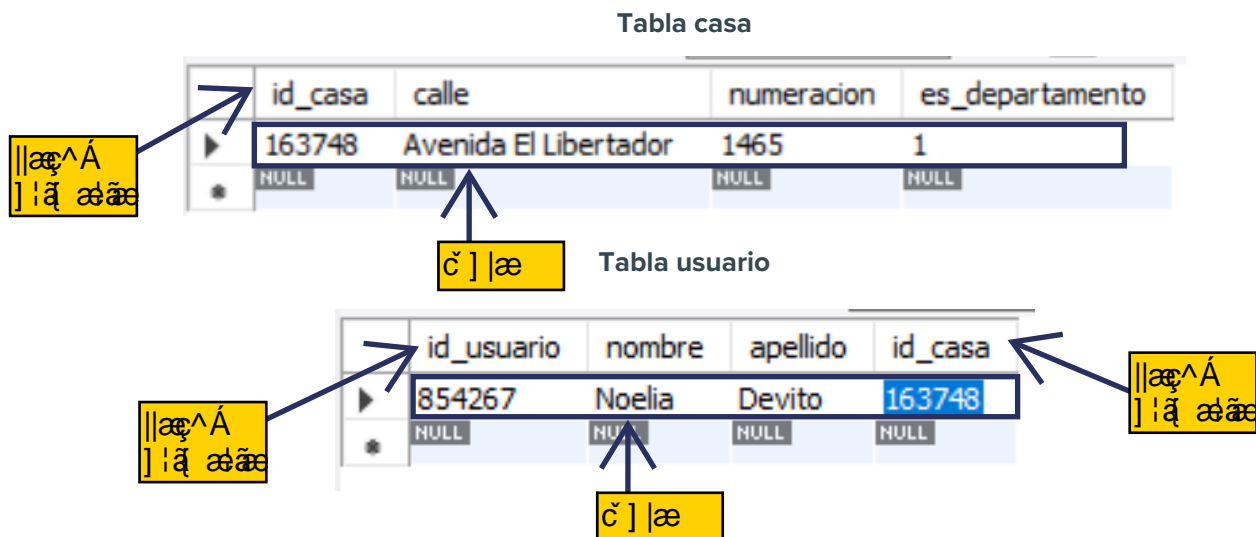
Tabla casa

| | id_casa | calle | numeracion | es_departamento |
|---|---|---|---|---|
| ▶ | 163748 | Avenida El Libertador | 1465 | 1 |
| * | NULL | NULL | NULL | NULL |

||æç^Á ]¦ã{ æ¦ãæ

č]|æ

Tabla usuario

| | id_usuario | nombre | apellido | id_casa |
|---|---|---|---|---|
| ▶ | 854267 | Noelia | Devito | 163748 |
| * | NULL | NULL | NULL | NULL |

||æç^Á ]¦ã{ æ¦ãæ

||æç^Á ]¦ã{ æ¦ãæ

č]|æ